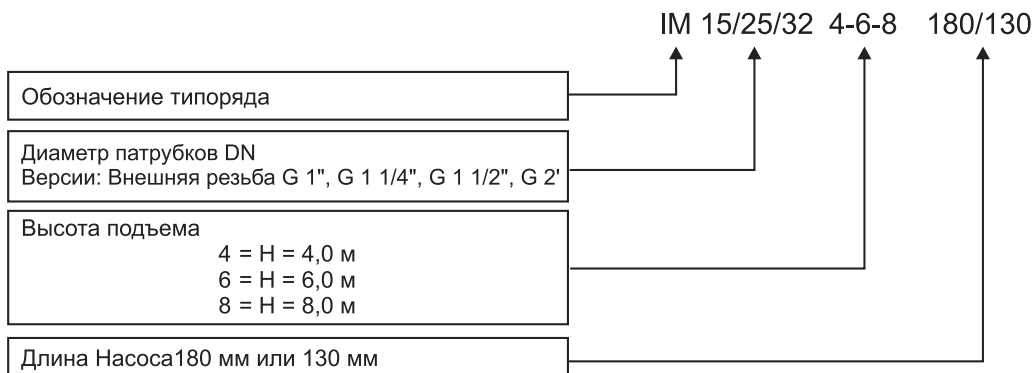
IM 15/25/32 4-6-8 180/130

Обозначение типоряда

Диаметр патрубков DN
Версии: Внешняя резьба G 1", G 1 1/4", G 1 1/2", G 2'

Высота подъема
4 = H = 4,0 м
6 = H = 6,0 м
8 = H = 8,0 м

Длина Насоса180 мм или 130 мм